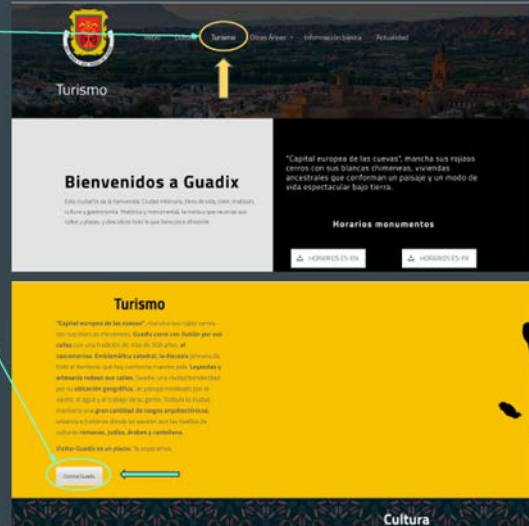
Inicio · Turismo · Otras Áreas · Información básica · Actualidad

Turismo

Bienvenidos a Guadix

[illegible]

"Capital europea de las cuevas", mancha sus rojizos cerros con sus blancas chimeneas, viviendas ancestrales que conforman un paisaje y un modo de vida espectacular bajo tierra.

Horarios monumentos

HORARIOS ES-EN

HORARIOS ES-EN

Turismo

"Capital europea de las cuevas", mancha sus rojizos cerros con sus blancas chimeneas. Guadix cuenta con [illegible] por sus calles con una tradición de más de 500 años, el casco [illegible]. Emblemática catedral, la alcazaba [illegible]. Leyendas y artesanía rodean sus calles. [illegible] por su ubicación geográfica, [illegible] una gran cantidad de riesgos arquitectónicos, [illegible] culturas romanas, judías, árabes y cristianas.

Visitar Guadix es un placer. Te esperamos.

Conoce Guadix

Cultura